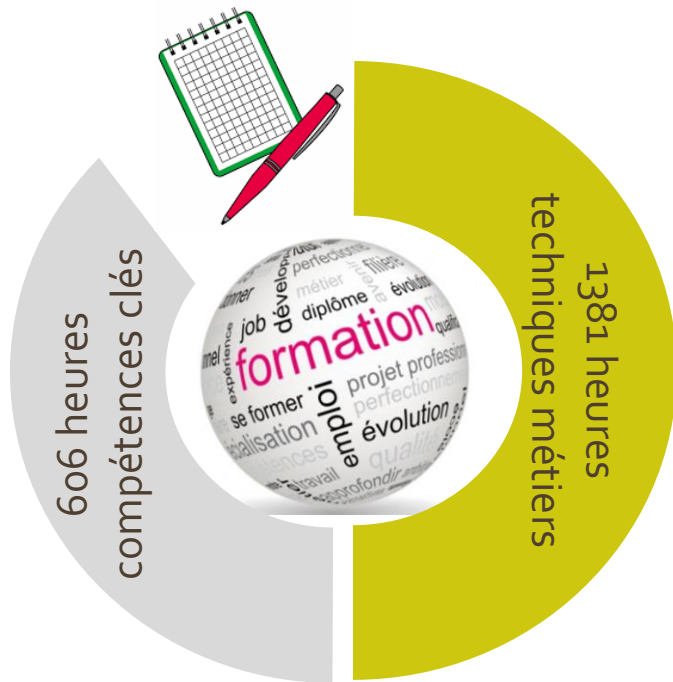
606 heures compétences clés

1381 heures techniques métiers

formation
job
développer
diplôme
évolution
métier
perfectionner
emploi
projet professionnel
perfectionnement
évolution
se former
expérience
spécialisation
compétences
qualification
travail
approfondir
qualité
filière
avenir
donner
personnel
modules